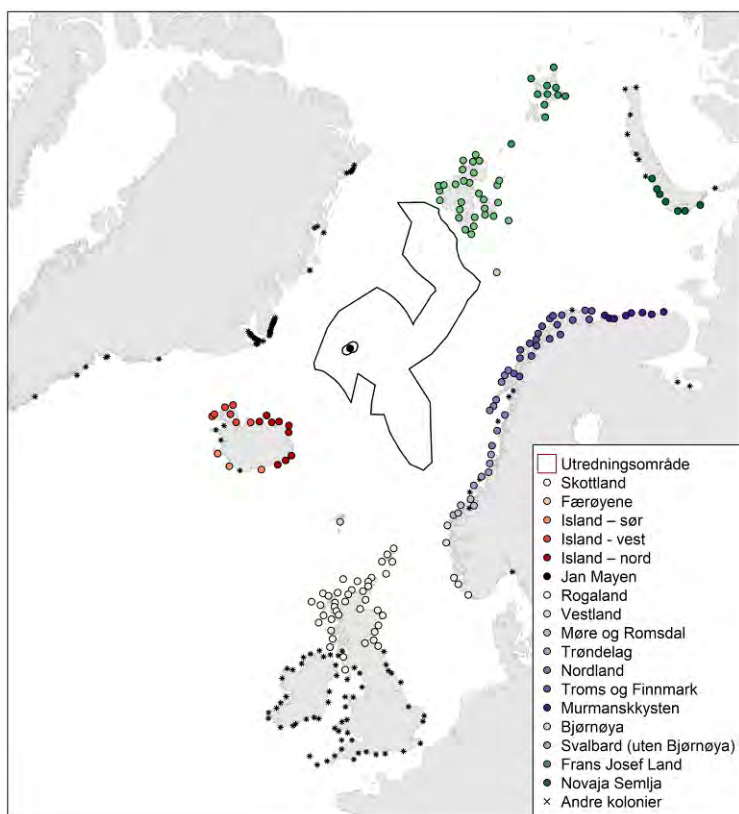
Utredningsområde
Skottland
Færøyene
Island – sør
Island - vest
Island – nord
Jan Mayen
Rogaland
Vestland
Møre og Romsdal
Trøndelag
Nordland
Troms og Finnmark
Murmanskkysten
Bjørnøya
Svalbard (uten Bjørnøya)
Frans Josef Land
Novaja Semlja
Andre kolonier